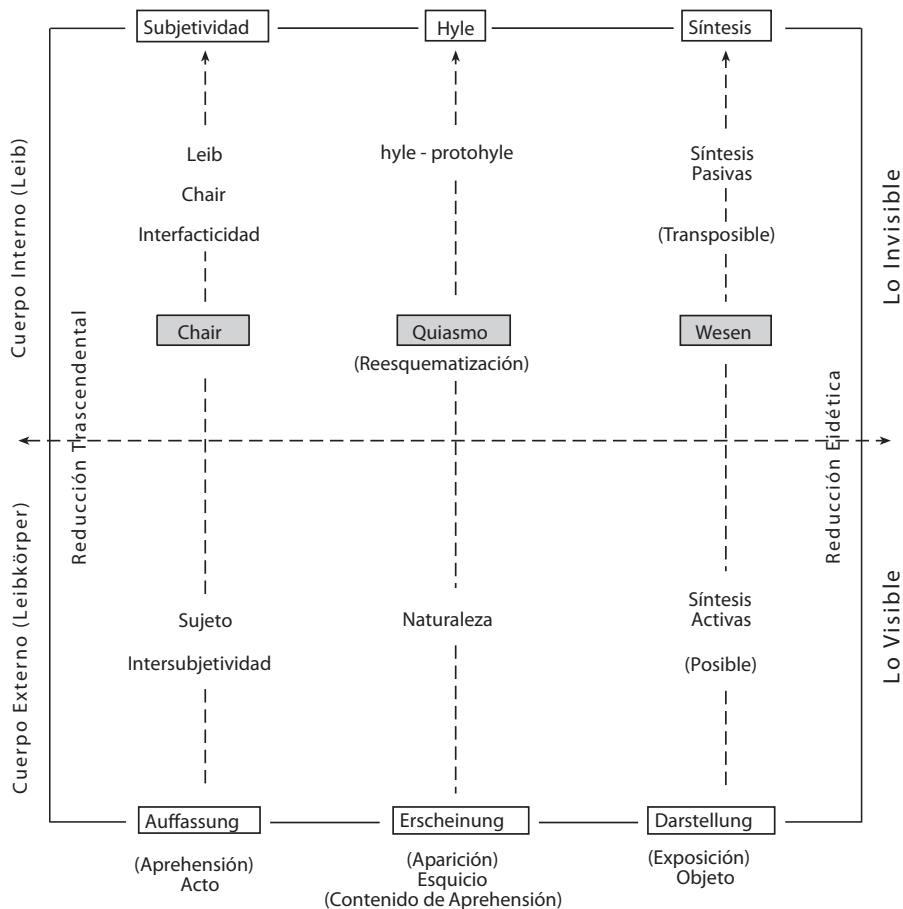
Subjetividad

Hyle

Síntesis

Cuerpo Interno (Leib)

Lo Invisible

Leib

Chair

Interfacticidad

hyle - protohyle

Síntesis Pasivas

(Transposible)

Reducción Trascendental

Chair

Quiasmo

(Reesquematización)

Wesen

Reducción Eidética

Cuerpo Externo (Leibkörper)

Lo Visible

Sujeto

Intersubjetividad

Naturaleza

Síntesis Activas

(Posible)

Auffassung

Erscheinung

Darstellung

(Aprehensión)
Acto

(Aparición)
Esquicio
(Contenido de Aprehensión)

(Exposición)
Objeto